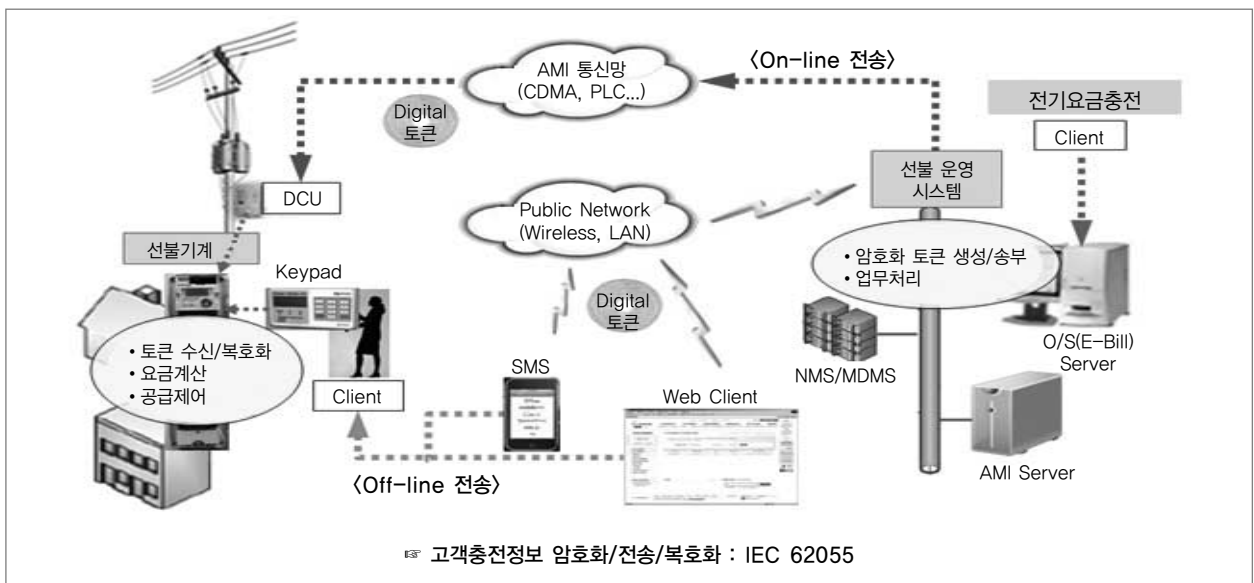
AMI 통신망
(CDMA, PLC...)

〈On-line 전송〉

전기요금충전

Client

Digital
토큰

DCU

선불 운영
시스템

Public Network
(Wireless, LAN)

선불기계

Keypad

• 암호화 토큰 생성/송부
• 업무처리

Digital
토큰

• 토큰 수신/복호화
• 요금계산
• 공급제어

NMS/MDMS

O/S(E-Bill)
Server

SMS

Web Client

Client

AMI Server

〈Off-line 전송〉

☞ 고객충전정보 암호화/전송/복호화 : IEC 62055